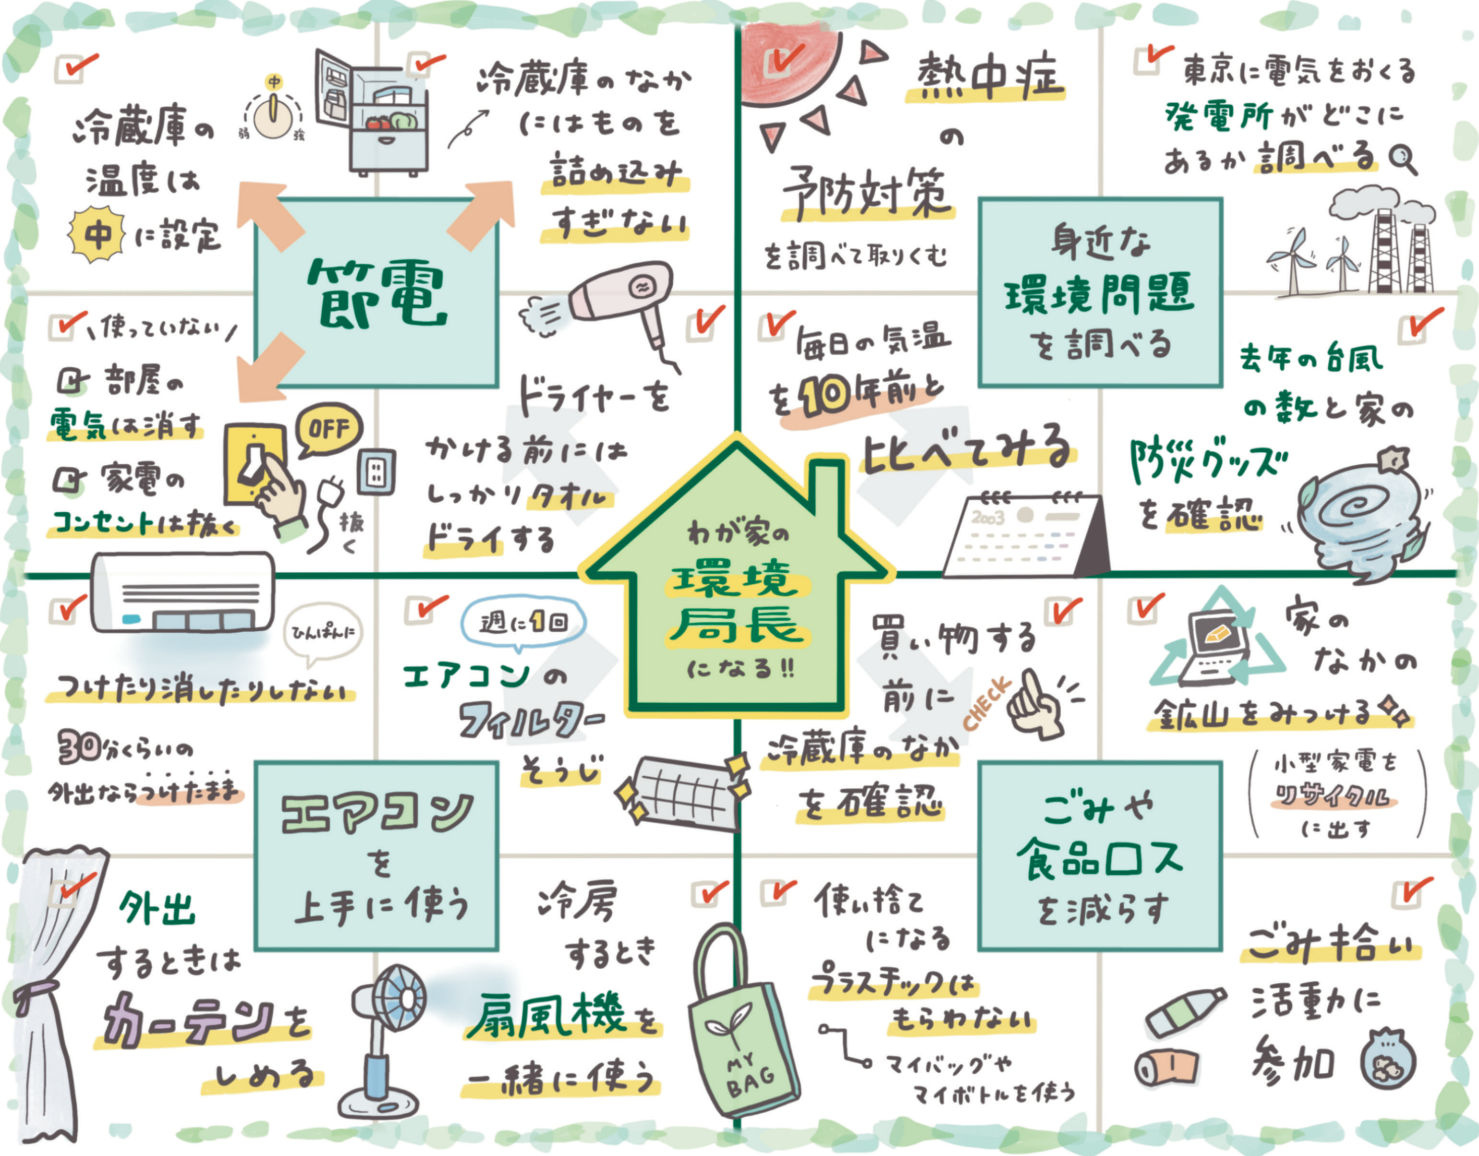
冷蔵庫の温度は中に設定

中
弱
強

冷蔵庫のなかにはものを詰め込みすぎない

節電

\使っていない/
部屋の電気は消す
家電のコンセントは抜く

OFF
抜く

ドライヤーをかける前にはしっかりタオルドライする

熱中症の予防対策を調べて取りくむ

東京に電気をおくる発電所がどこにあるか調べる

身近な環境問題を調べる

毎日の気温を10年前と比べてみる

2003

去年の台風の数と家の防災グッズを確認

わが家の環境局長になる!!

つけたり消したりしない

ひんぱんに

30分くらいの外出ならつけたまま

週に1回
エアコンのフィルターそうじ

エアコンを上手に使う

外出するときはカーテンをしめる

冷房するとき扇風機を一緒に使う

買い物する前に冷蔵庫のなかを確認

CHECK

家のなかの鉱山をみつける

小型家電をリサイクルに出す

ごみや食品ロスを減らす

使い捨てになるプラスチックはもらわない

マイバッグやマイボトルを使う

MY BAG

ごみ拾い活動に参加